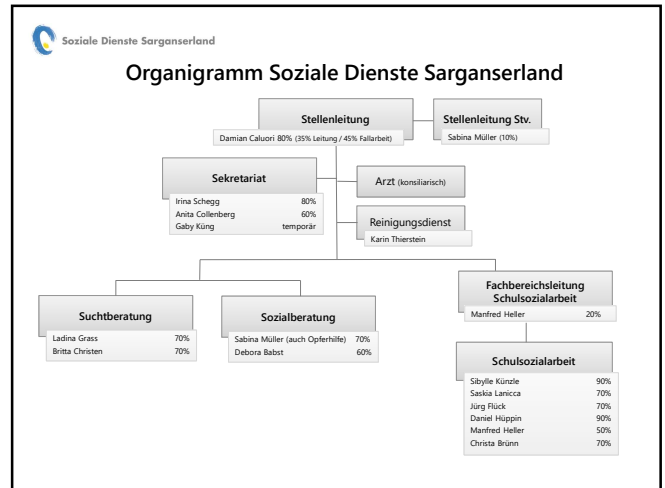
Soziale Dienste Sarganserland

Organigramm Soziale Dienste Sarganserland

Stellenleitung
Damian Caluori 80% (35% Leitung / 45% Fallarbeit)

Stellenleitung Stv.
Sabina Müller (10%)

Sekretariat
Irina Schegg 80%
Anita Collenberg 60%
Gaby Küng temporär

Arzt (konsiliarisch)

Reinigungsdienst
Karin Thierstein

Suchtberatung
Ladina Grass 70%
Britta Christen 70%

Sozialberatung
Sabina Müller (auch Opferhilfe) 70%
Debora Babst 60%

Fachbereichsleitung Schulsozialarbeit
Manfred Heller 20%

Schulsozialarbeit
Sibylle Künzle 90%
Saskia Lanicca 70%
Jürg Flück 70%
Daniel Hüppin 90%
Manfred Heller 50%
Christa Brünn 70%